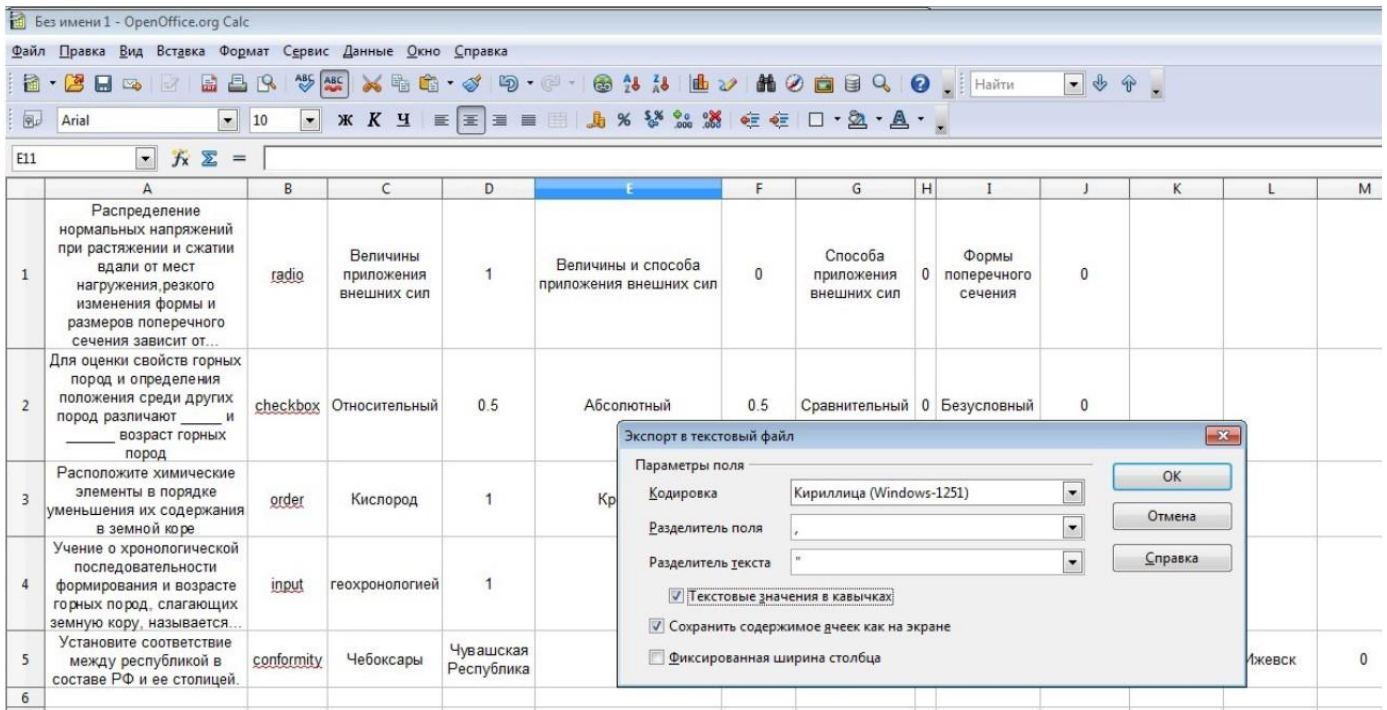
Без имени 1 - OpenOffice.org Calc

Файл Правка Вид Вставка Формат Сервис Данные Окно Справка

Найти

Arial 10

E11

| | A | B | C | D | E | F | G | H | I | J | K | L | M |
|---|---|---|---|---|---|---|---|---|---|---|---|---|---|
| 1 | Распределение нормальных напряжений при растяжении и сжатии вдали от мест нагружения,резкого изменения формы и размеров поперечного сечения зависит от... | radio | Величины приложения внешних сил | 1 | Величины и способа приложения внешних сил | 0 | Способа приложения внешних сил | 0 | Формы поперечного сечения | 0 | | | |
| 2 | Для оценки свойств горных пород и определения положения среди других пород различают _____ и ______ возраст горных пород | checkbox | Относительный | 0.5 | Абсолютный | 0.5 | Сравнительный | 0 | Безусловный | 0 | | | |
| 3 | Расположите химические элементы в порядке уменьшения их содержания в земной коре | order | Кислород | 1 | Кр | | | | | | | | |
| 4 | Учение о хронологической последовательности формирования и возрасте горных пород, слагающих земную кору, называется... | input | геохронологией | 1 | | | | | | | | | |
| 5 | Установите соответствие между республикой в составе РФ и ее столицей. | conformity | Чебоксары | Чувашская Республика | | | | | | | | Ижевск | 0 |
| 6 | | | | | | | | | | | | | |

Экспорт в текстовый файл

Параметры поля

Кодировка Кириллица (Windows-1251)

Разделитель поля ,

Разделитель текста "

Текстовые значения в кавычках

Сохранить содержимое ячеек как на экране

Фиксированная ширина столбца

OK

Отмена

Справка